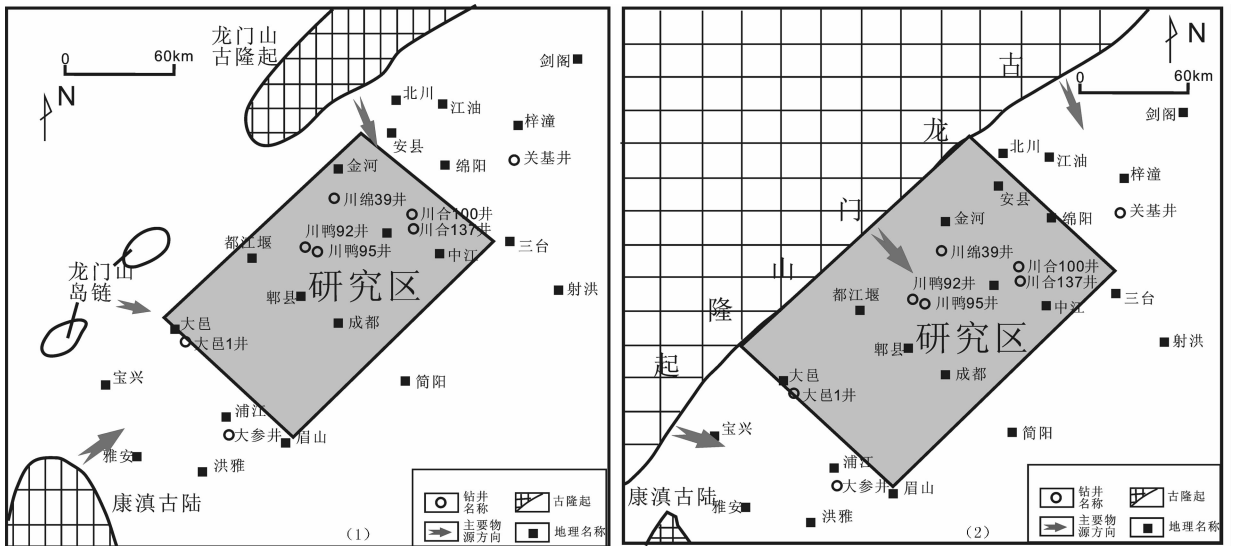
龙门山古隆起

0 60km

N

剑阁

北川

江油

梓潼

安县

绵阳

关基井

金河

川绵39井

川合100井

川合137井

川鸭92井

川鸭95井

都江堰

三台

中江

龙门山岛链

研究区

射洪

郫县

成都

大邑

大邑1井

宝兴

简阳

浦江

大参井

眉山

雅安

洪雅

康滇古陆

钻井名称

古隆起

主要物源方向

地理名称

(1)

古

0 60km

N

剑阁

龙

北川

江油

梓潼

安县

绵阳

关基井

门

金河

川绵39井

川合100井

川合137井

山

川鸭92井

川鸭95井

都江堰

中江

三台

隆

研究区

郫县

射洪

起

成都

大邑

大邑1井

宝兴

简阳

浦江

康滇古陆

大参井

眉山

雅安

洪雅

钻井名称

古隆起

主要物源方向

地理名称

(2)